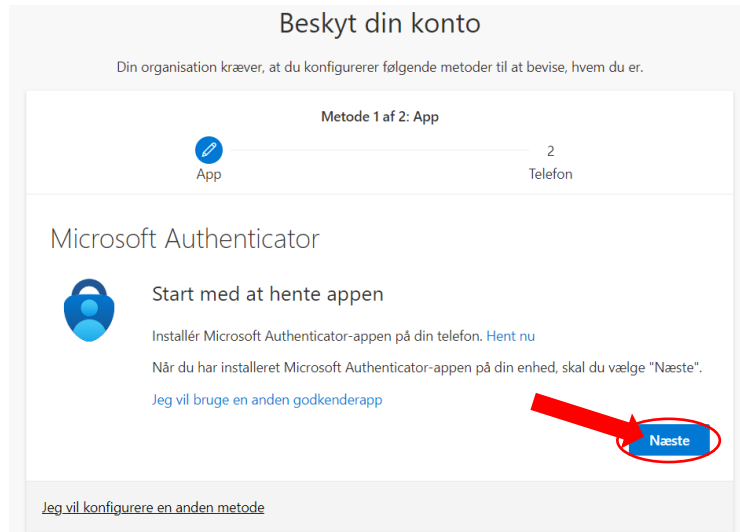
Beskyt din konto

Din organisation kræver, at du konfigurerer følgende metoder til at bevise, hvem du er.

Metode 1 af 2: App

App

2
Telefon

Microsoft Authenticator

Start med at hente appen

Installér Microsoft Authenticator-appen på din telefon. Hent nu

Når du har installeret Microsoft Authenticator-appen på din enhed, skal du vælge "Næste".

Jeg vil bruge en anden godkenderapp

Næste

Jeg vil konfigurere en anden metode